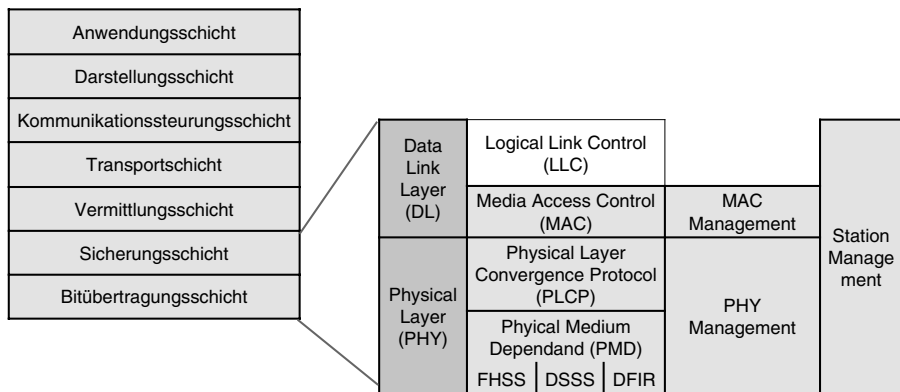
Anwendungsschicht

Darstellungsschicht

Kommunikationssteuerungsschicht

Transportschicht

Vermittlungsschicht

Sicherungsschicht

Bitübertragungsschicht

Data Link Layer (DL)

Logical Link Control (LLC)

Media Access Control (MAC)

MAC Management

Station Management

Physical Layer (PHY)

Physical Layer Convergence Protocol (PLCP)

PHY Management

Phyical Medium Dependand (PMD)

FHSS | DSSS | DFIR